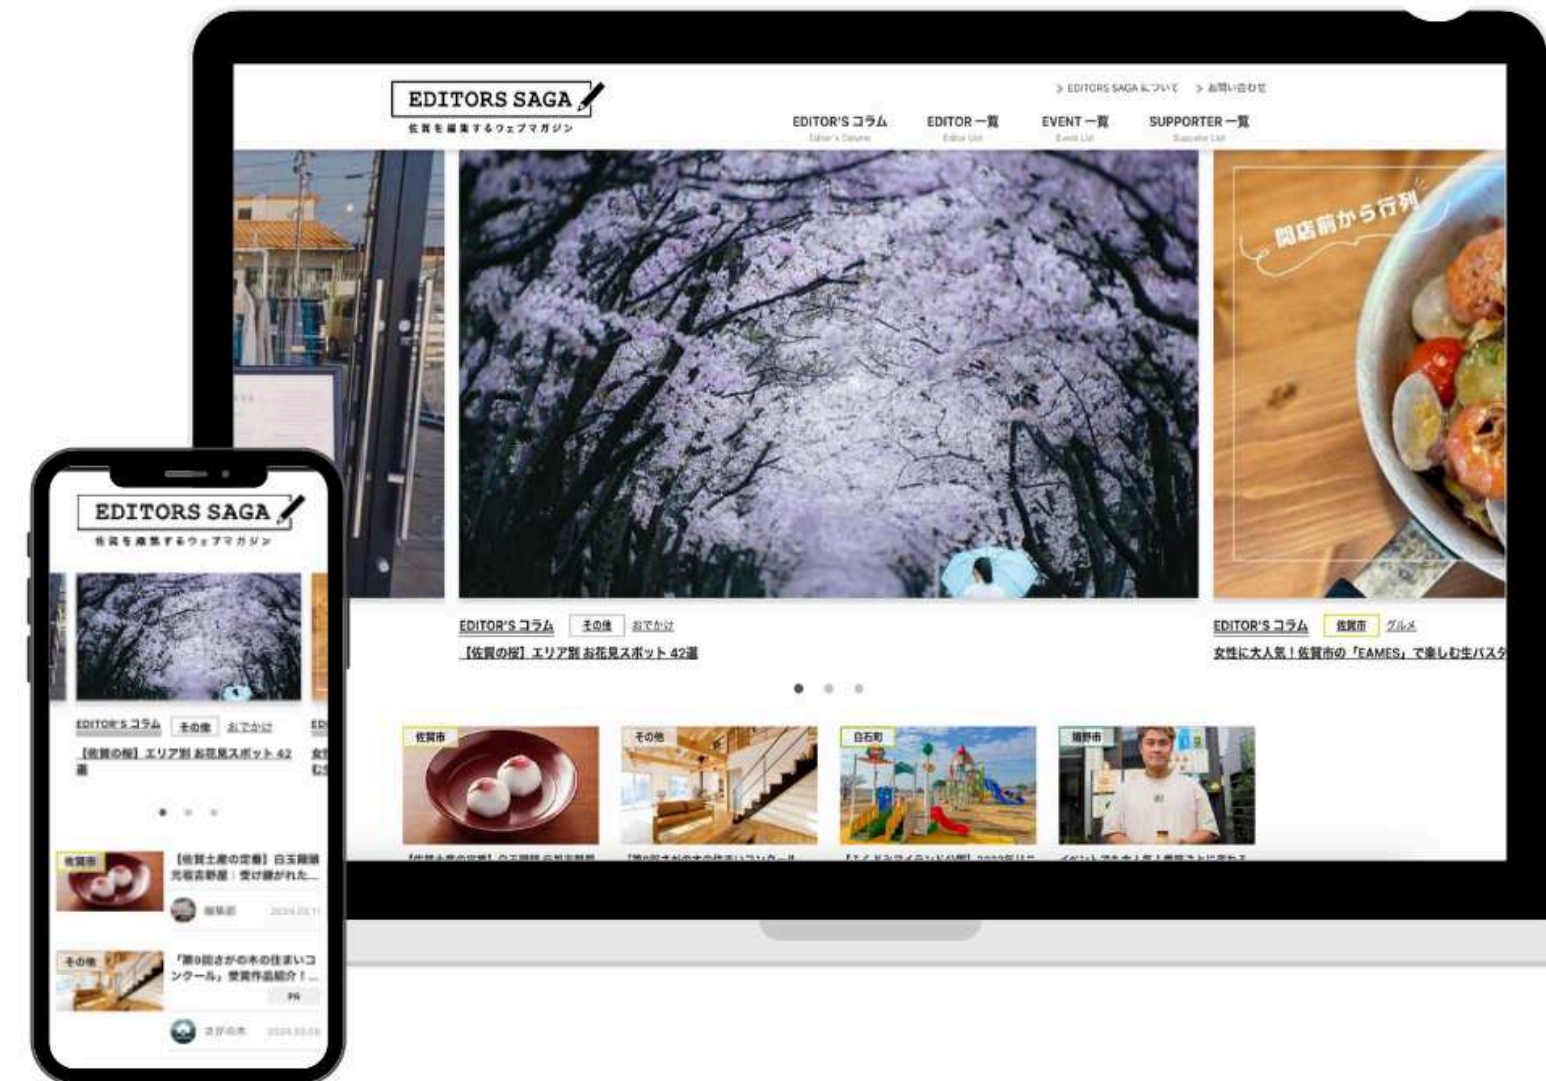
EDITORS SAGA
佐賀を編集するウェブマガジン

> EDITORS SAGAについて > お問い合わせ

EDITOR'S コラム
Editor's Column
EDITOR 一覧
Editor List
EVENT 一覧
Event List
SUPPORTER 一覧
Supporter List

開店前から行列

EDITOR'S コラム その他 おでかけ
【佐賀の桜】エリア別 お花見スポット 42選

EDITOR'S コラム 佐賀市 グルメ
女性に大人気！佐賀市の「EAMES」で楽しむ生パスタ

佐賀市
その他
白石町
鳥栖市

EDITORS SAGA
佐賀を編集するウェブマガジン

EDITOR'S コラム その他 おでかけ
【佐賀の桜】エリア別 お花見スポット 42選

佐賀市
【佐賀土産の定番】白玉饅頭 元祖吉野屋：受け継がれた...
編集部 2024.03.11

その他
「第9回さがの木の住まいコンクール」受賞作品紹介！...
PR
さがの木 2024.03.08